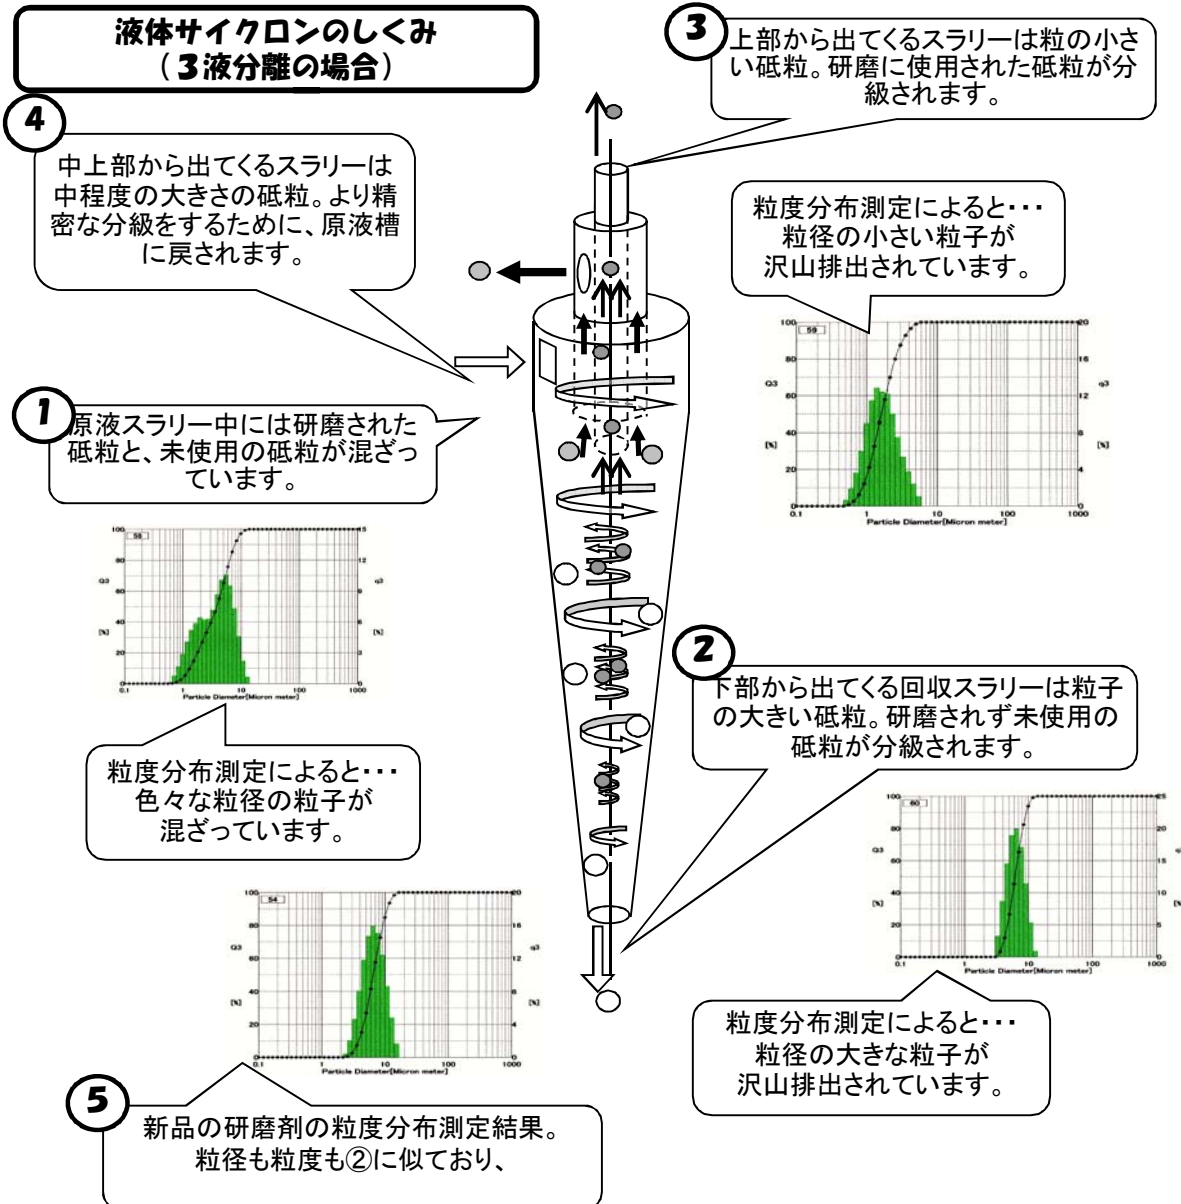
液体サイクロンのしくみ
（３液分離の場合）

3
上部から出てくるスラリーは粒の小さい砥粒。研磨に使用された砥粒が分級されます。

4
中上部から出てくるスラリーは中程度の大きさの砥粒。より精密な分級をするために、原液槽に戻されます。

粒度分布測定によると･･･
粒径の小さい粒子が
沢山排出されています。

100 59 80 60 40 20 Q3 [%] 20 16 12 8 4 q3 [%] 0.1 1 10 100 1000 Particle Diameter[Micron meter]

1
原液スラリー中には研磨された砥粒と、未使用の砥粒が混ざっています。

100 55 80 60 40 20 Q3 [%] 15 12 9 6 3 q3 [%] 0.1 1 10 100 1000 Particle Diameter[Micron meter]

粒度分布測定によると･･･
色々な粒径の粒子が
混ざっています。

2
下部から出てくる回収スラリーは粒子の大きい砥粒。研磨されず未使用の砥粒が分級されます。

100 60 80 60 40 20 Q3 [%] 25 20 15 10 5 q3 [%] 0.1 1 10 100 1000 Particle Diameter[Micron meter]

100 54 80 60 40 20 Q3 [%] 20 16 12 8 4 q3 [%] 0.1 1 10 100 1000 Particle Diameter[Micron meter]

粒度分布測定によると･･･
粒径の大きな粒子が
沢山排出されています。

5
新品の研磨剤の粒度分布測定結果。
粒径も粒度も②に似ており、